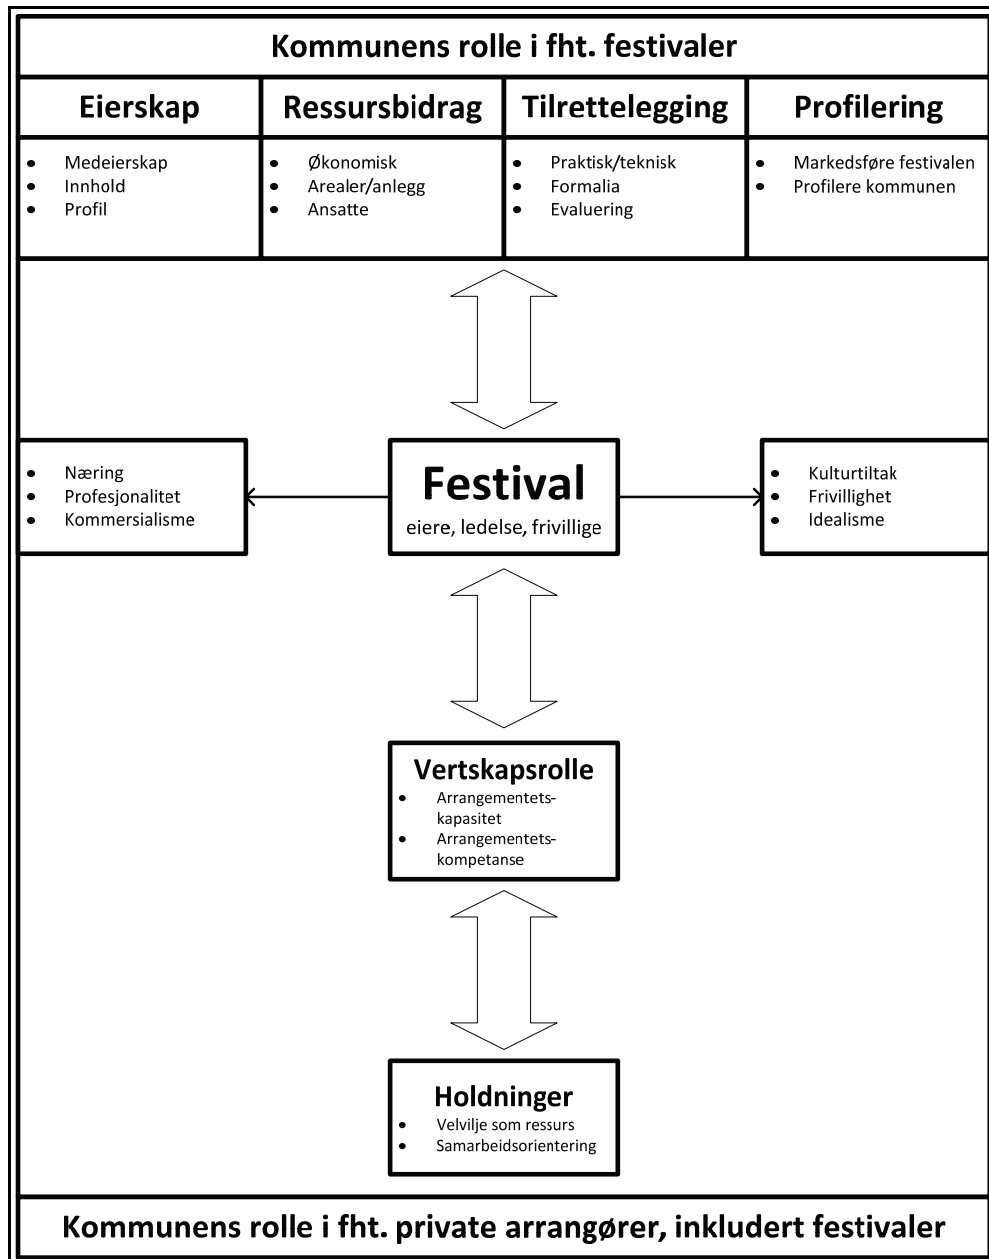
Kommunens rolle i fht. festivaler

| Eierskap | Ressursbidrag | Tilrettelegging | Profilering |
|---|---|---|---|
| • Medeierskap • Innhold • Profil | • Økonomisk • Arealer/anlegg • Ansatte | • Praktisk/teknisk • Formalia • Evaluering | • Markedsføre festivalen • Profilere kommunen |

• Næring
• Profesjonalitet
• Kommersialisme

Festival
eiere, ledelse, frivillige

• Kulturtiltak
• Frivillighet
• Idealisme

Vertskapsrolle
• Arrangementetskapasitet
• Arrangementetskompetanse

Holdninger
• Velvilje som ressurs
• Samarbeidsorientering

Kommunens rolle i fht. private arrangører, inkludert festivaler